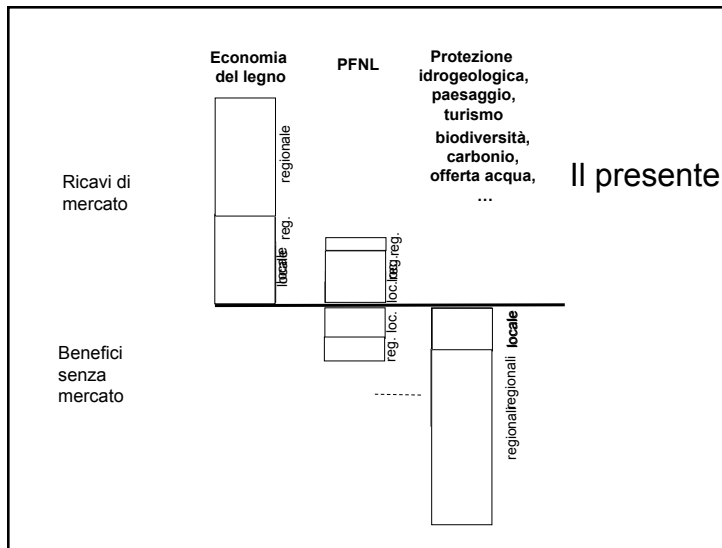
Economia del legno

PFNL

Protezione idrogeologica, paesaggio, turismo biodiversità, carbonio, offerta acqua, …

Il presente

Ricavi di mercato

regionale

reg.

locale

reg.

loc.

reg.

loc.

Benefici senza mercato

loc.

reg.

locale

regionali

regionali